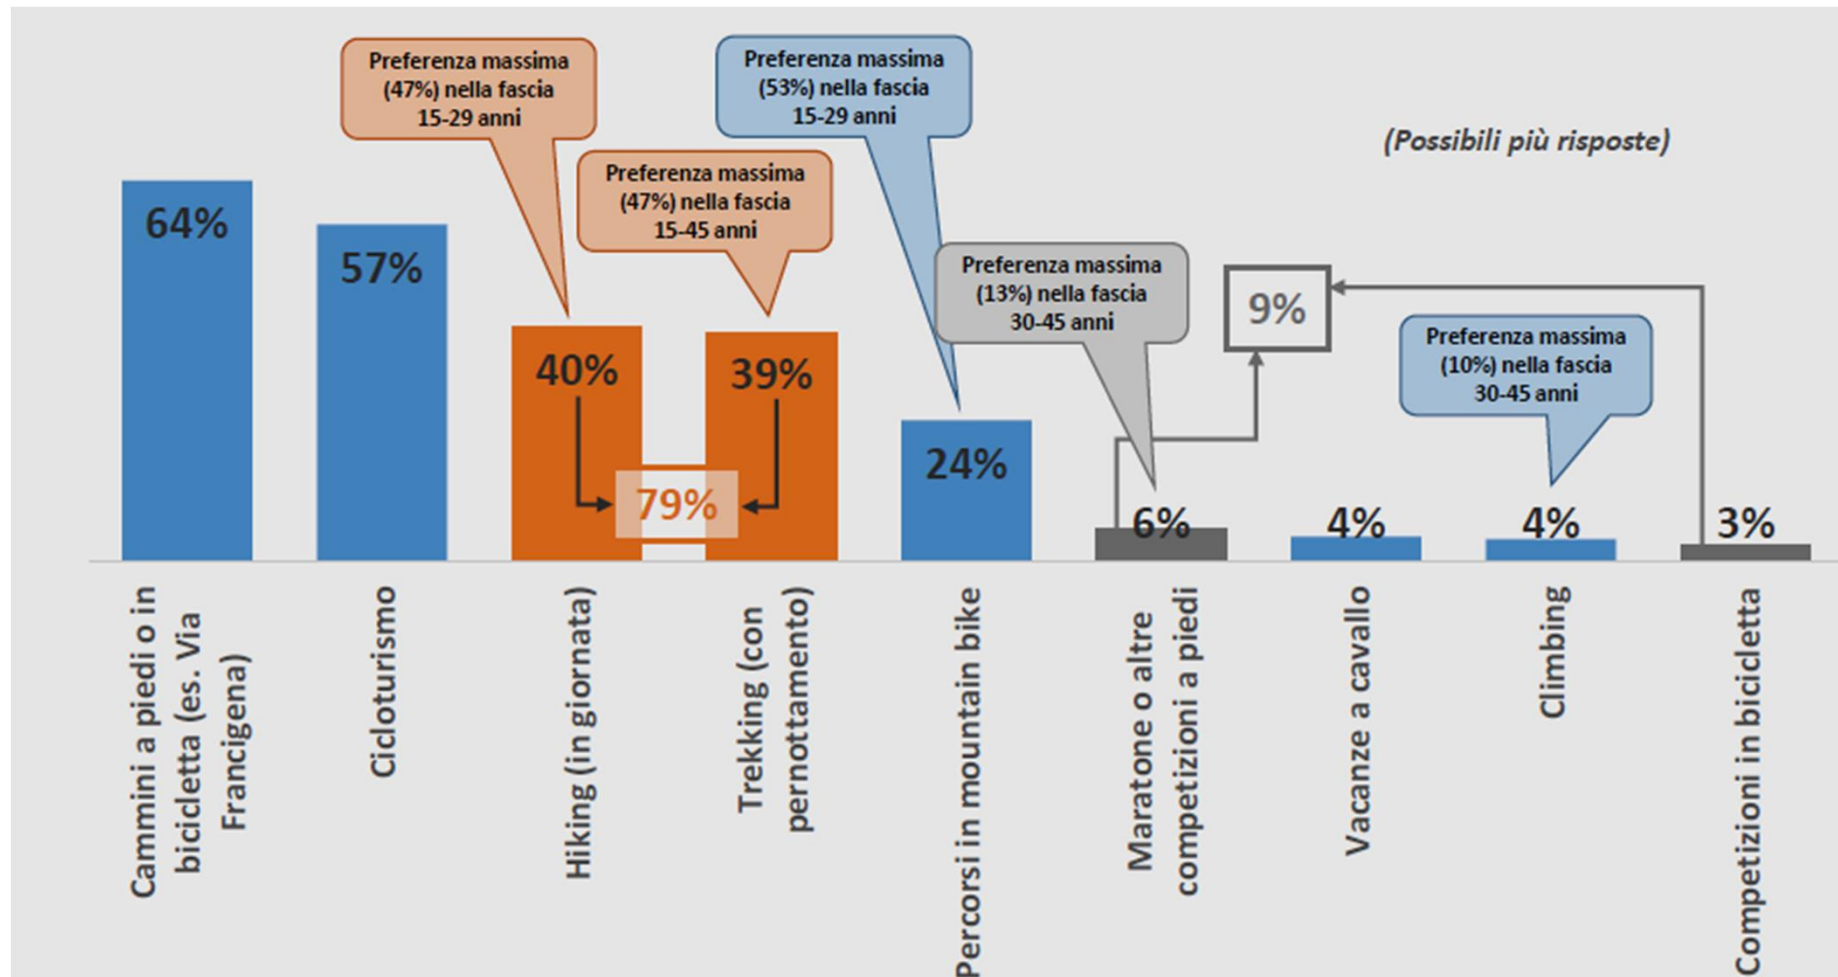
Preferenza massima (47%) nella fascia 15-29 anni

Preferenza massima (53%) nella fascia 15-29 anni

(Possibili più risposte)

Preferenza massima (47%) nella fascia 15-45 anni

Preferenza massima (13%) nella fascia 30-45 anni

9%

Preferenza massima (10%) nella fascia 30-45 anni

64%

57%

40%

39%

79%

24%

6%

4%

4%

3%

Cammini a piedi o in bicicletta (es. Via Francigena)

Cicloturismo

Hiking (in giornata)

Trekking (con pernottamento)

Percorsi in mountain bike

Maratone o altre competizioni a piedi

Vacanze a cavallo

Climbing

Competizioni in bicicletta